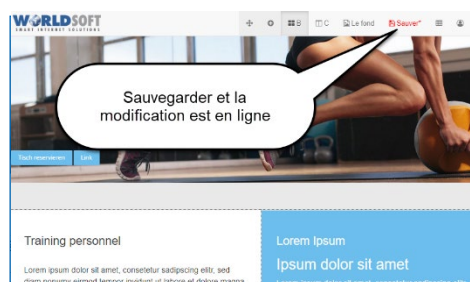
WORLDSOFT
SMART INTERNET SOLUTIONS

B
C
Le fond
Sauver*

Sauvegarder et la modification est en ligne

Nach reservieren
Link

Training personnel

Lorem ipsum dolor sit amet, consetetur sadipscing elitr, sed diam nonumy eirmod tempor invidunt ut labore et dolore magna

Lorem Ipsum

Ipsum dolor sit amet